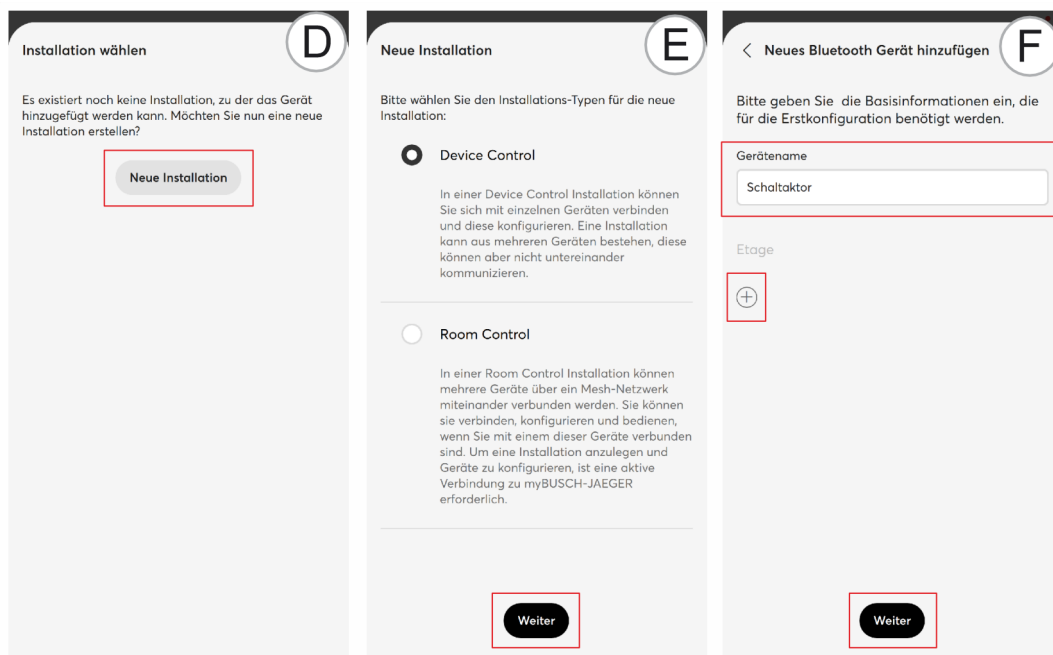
Installation wählen

D

Es existiert noch keine Installation, zu der das Gerät hinzugefügt werden kann. Möchten Sie nun eine neue Installation erstellen?

Neue Installation

Neue Installation

E

Bitte wählen Sie den Installations-Typen für die neue Installation:

Device Control

In einer Device Control Installation können Sie sich mit einzelnen Geräten verbinden und diese konfigurieren. Eine Installation kann aus mehreren Geräten bestehen, diese können aber nicht untereinander kommunizieren.

Room Control

In einer Room Control Installation können mehrere Geräte über ein Mesh-Netzwerk miteinander verbunden werden. Sie können sie verbinden, konfigurieren und bedienen, wenn Sie mit einem dieser Geräte verbunden sind. Um eine Installation anzulegen und Geräte zu konfigurieren, ist eine aktive Verbindung zu myBUSCH-JAEGER erforderlich.

Weiter

< Neues Bluetooth Gerät hinzufügen

F

Bitte geben Sie die Basisinformationen ein, die für die Erstkonfiguration benötigt werden.

Gerätename

Schaltaktor

Etage

Weiter